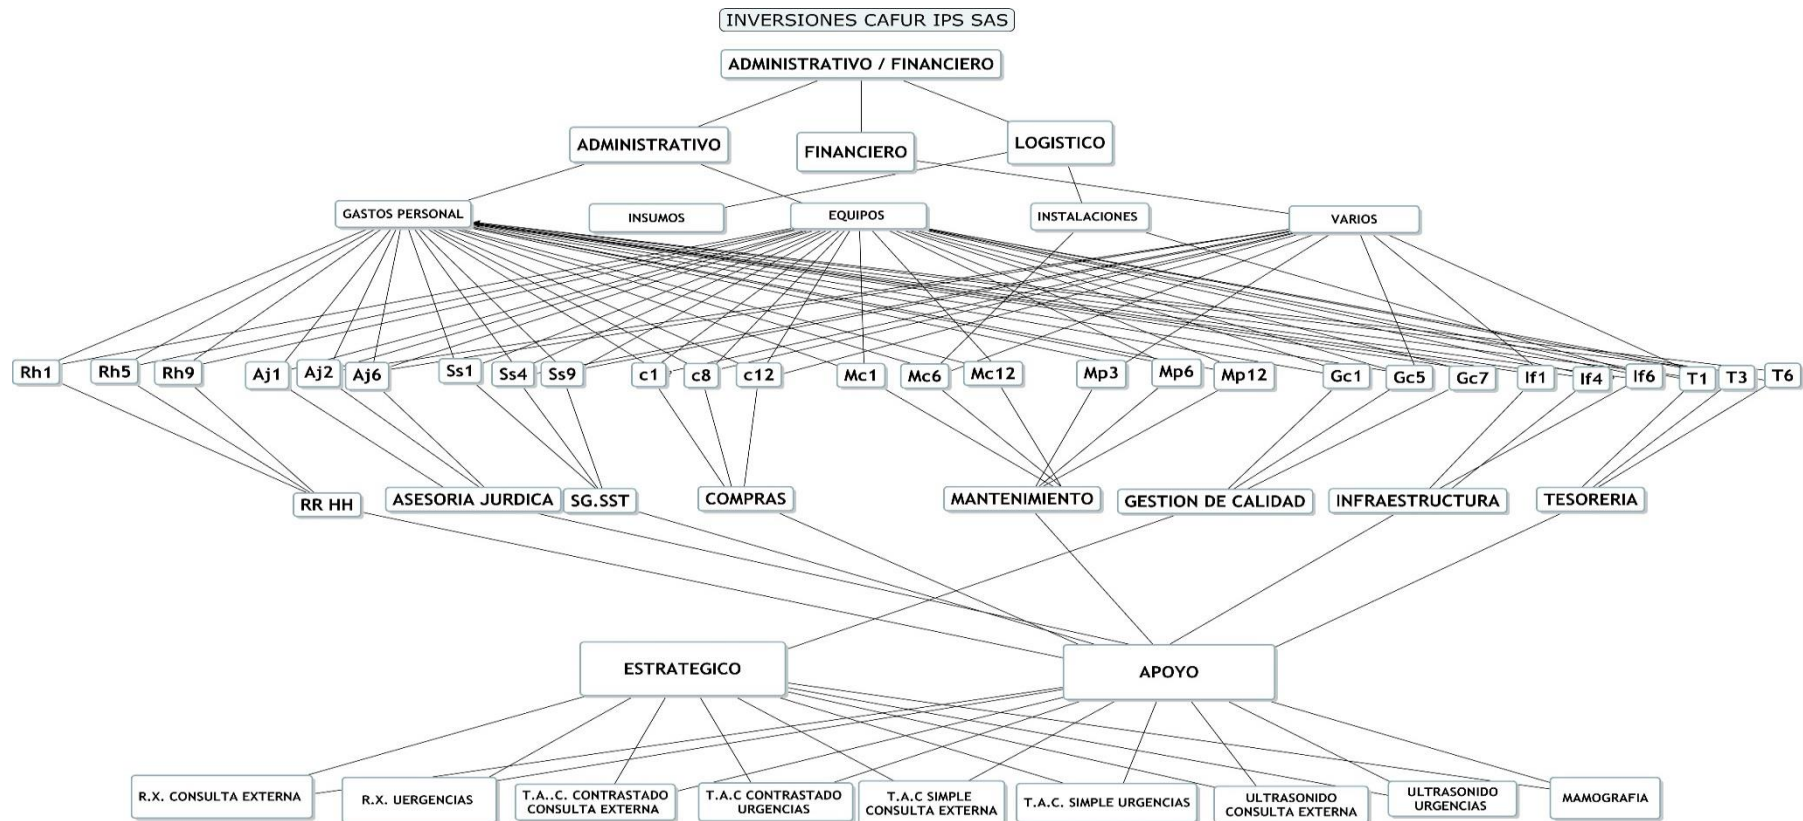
INVERSIONES CAFUR IPS SAS

ADMINISTRATIVO / FINANCIERO

ADMINISTRATIVO

FINANCIERO

LOGISTICO

GASTOS PERSONAL

INSUMOS

EQUIPOS

INSTALACIONES

VARIOS

Rh1
Rh5
Rh9
Aj1
Aj2
Aj6
Ss1
Ss4
Ss9
c1
c8
c12
Mc1
Mc6
Mc12
Mp3
Mp6
Mp12
Gc1
Gc5
Gc7
If1
If4
If6
T1
T3
T6

RR HH
ASESORIA JURDICA
SG.SST
COMPRAS
MANTENIMIENTO
GESTION DE CALIDAD
INFRAESTRUCTURA
TESORERIA

ESTRATEGICO

APOYO

R.X. CONSULTA EXTERNA
R.X. UERGENCIAS
T.A..C. CONTRASTADO CONSULTA EXTERNA
T.A.C CONTRASTADO URGENCIAS
T.A.C SIMPLE CONSULTA EXTERNA
T.A.C. SIMPLE URGENCIAS
ULTRASONIDO CONSULTA EXTERNA
ULTRASONIDO URGENCIAS
MAMOGRAFIA